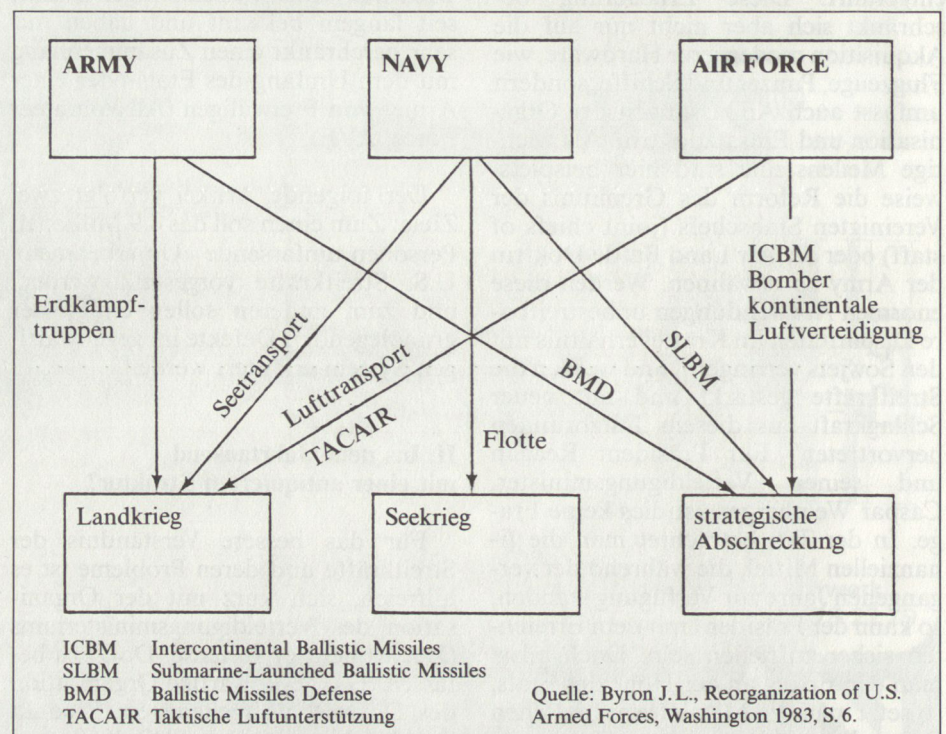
ARMY

NAVY

AIR FORCE

ICBM
Bomber
kontinentale
Luftverteidigung

Erdkampftruppen

Seetransport

Lufttransport

TACAIR

Flotte

BMD

SLBM

Landkrieg

Seekrieg

strategische
Abschreckung

ICBM Intercontinental Ballistic Missiles
SLBM Submarine-Launched Ballistic Missiles
BMD Ballistic Missiles Defense
TACAIR Taktische Luftunterstützung

Quelle: Byron J.L., Reorganization of U.S. Armed Forces, Washington 1983, S. 6.